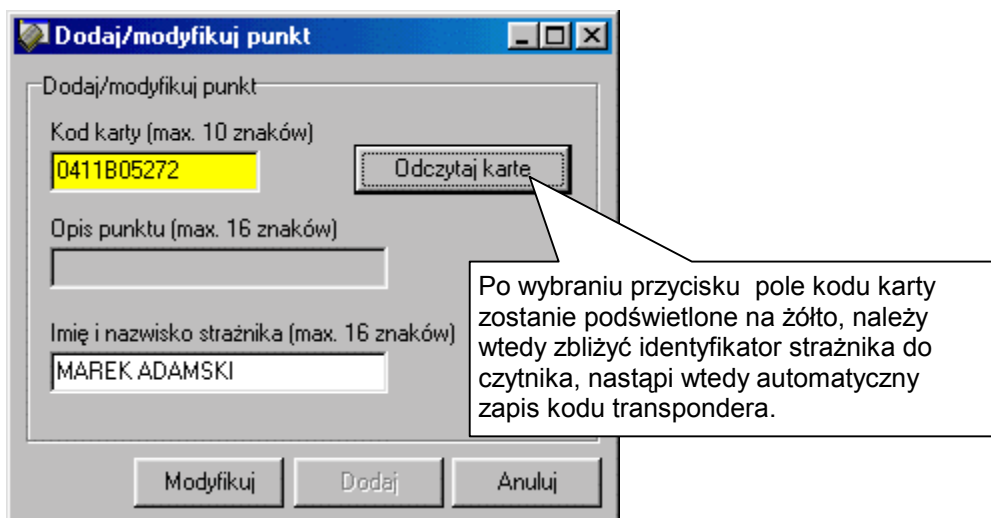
Dodaj/modyfikuj punkt

Dodaj/modyfikuj punkt

Kod karty (max. 10 znaków)

0411B05272

Odczytaj karte

Opis punktu (max. 16 znaków)

Imię i nazwisko strażnika (max. 16 znaków)

MAREK ADAMSKI

Po wybraniu przycisku pole kodu karty zostanie podświetlone na żółto, należy wtedy zbliżyć identyfikator strażnika do czytnika, nastąpi wtedy automatyczny zapis kodu transpondera.

Modyfikuj

Dodaj

Anuluj